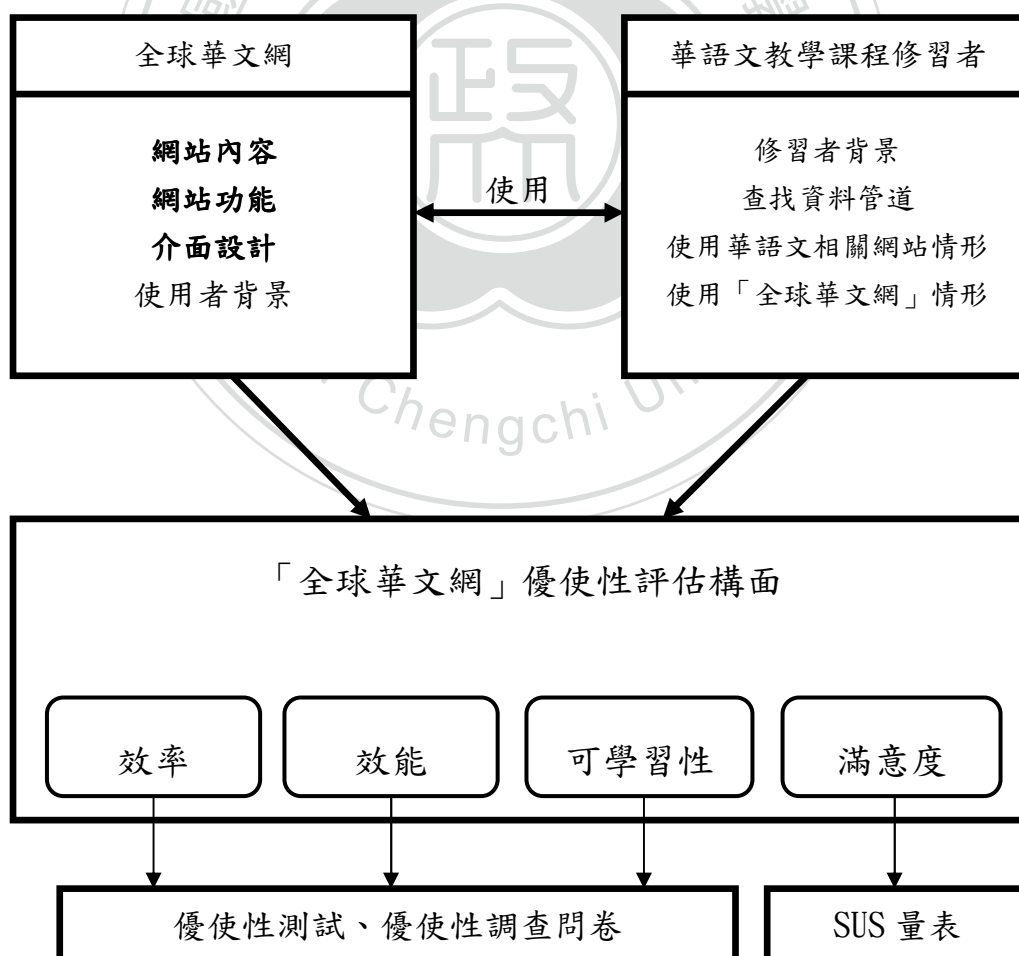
全球華文網

網站內容
網站功能
介面設計
使用者背景

使用

華語文教學課程修習者

修習者背景
查找資料管道
使用華語文相關網站情形
使用「全球華文網」情形

Chengchi

「全球華文網」優使性評估構面

效率

效能

可學習性

滿意度

優使性測試、優使性調查問卷

SUS 量表